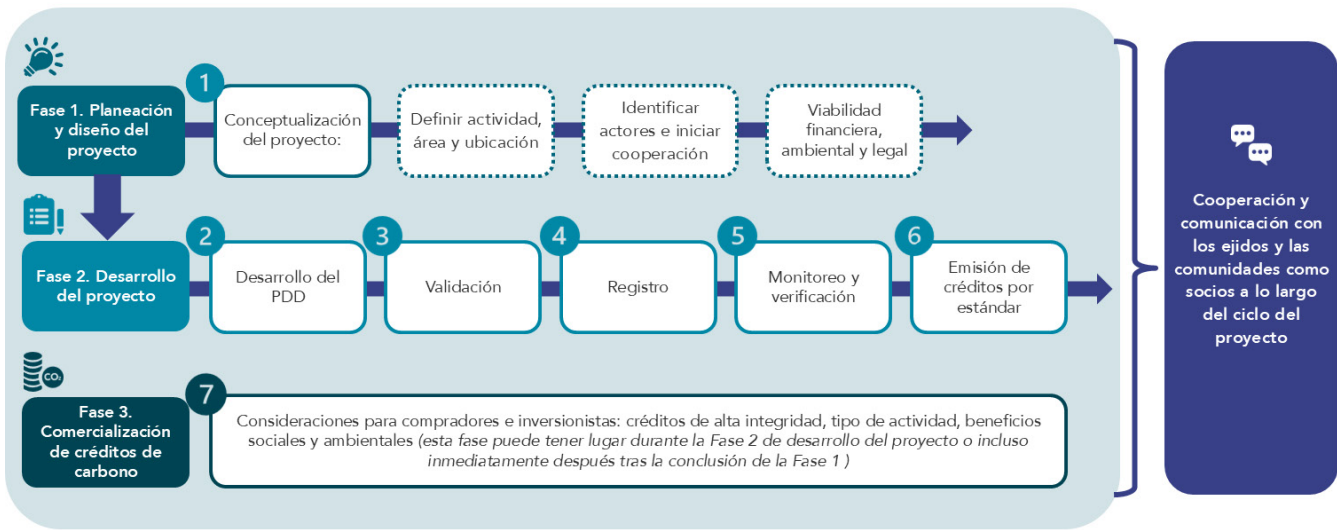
Fase 1. Planeación y diseño del proyecto

1

Conceptualización del proyecto:

Definir actividad, área y ubicación

Identificar actores e iniciar cooperación

Viabilidad financiera, ambiental y legal

Fase 2. Desarrollo del proyecto

2

Desarrollo del PDD

3

Validación

4

Registro

5

Monitoreo y verificación

6

Emisión de créditos por estándar

CO₂

Fase 3. Comercialización de créditos de carbono

7

Consideraciones para compradores e inversionistas: créditos de alta integridad, tipo de actividad, beneficios sociales y ambientales (esta fase puede tener lugar durante la Fase 2 de desarrollo del proyecto o incluso inmediatamente después tras la conclusión de la Fase 1 )

Cooperación y comunicación con los ejidos y las comunidades como socios a lo largo del ciclo del proyecto